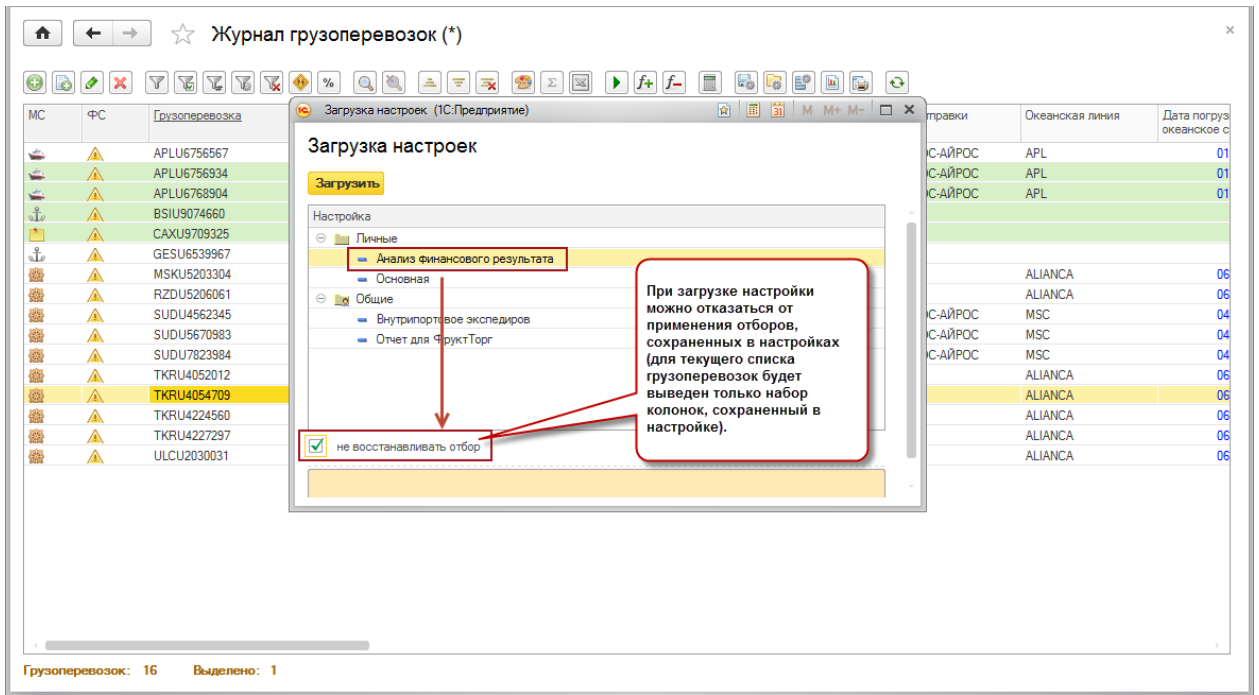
Журнал грузоперевозок (*)

| МС | ФС | Грузоперевозка |
|---|---|---|
| | | APLU6756567 |
| | | APLU6756934 |
| | | APLU6768904 |
| | | BSIU9074660 |
| | | CAXU9709325 |
| | | GESU6539967 |
| | | MSKU5203304 |
| | | RZDU5206061 |
| | | SUDU4562345 |
| | | SUDU5670983 |
| | | SUDU7823984 |
| | | TKRU4052012 |
| | | TKRU4054709 |
| | | TKRU4224560 |
| | | TKRU4227297 |
| | | ULCU2030031 |

| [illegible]правки | Океанская линия | Дата погруз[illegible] океанское с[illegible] |
|---|---|---|
| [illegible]С-АЙРОС | APL | 01 |
| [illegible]С-АЙРОС | APL | 01 |
| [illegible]С-АЙРОС | APL | 01 |
| | ALIANCA | 06 |
| | ALIANCA | 06 |
| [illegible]С-АЙРОС | MSC | 04 |
| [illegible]С-АЙРОС | MSC | 04 |
| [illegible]С-АЙРОС | MSC | 04 |
| | ALIANCA | 06 |
| | ALIANCA | 06 |
| | ALIANCA | 06 |
| | ALIANCA | 06 |
| | ALIANCA | 06 |

Загрузка настроек (1С:Предприятие)

M M+ M-

Загрузка настроек

Загрузить

Настройка
Личные
Анализ финансового результата
Основная
Общие
Внутрипортовое экспедиров
Отчет для ФруктТорг

не восстанавливать отбор

При загрузке настройки можно отказаться от применения отборов, сохраненных в настройках (для текущего списка грузоперевозок будет выведен только набор колонок, сохраненный в настройке).

Грузоперевозок: 16 Выделено: 1